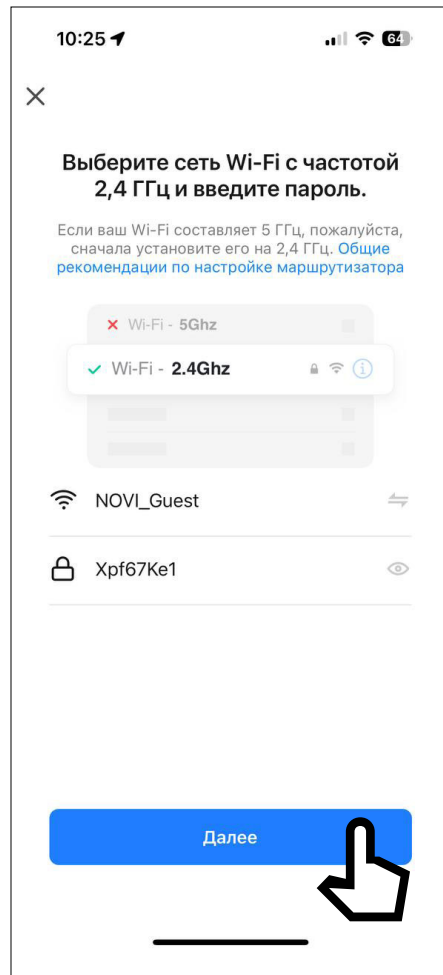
10:25 64

×

Выберите сеть Wi-Fi с частотой 2,4 ГГц и введите пароль.

Если ваш Wi-Fi составляет 5 ГГц, пожалуйста, сначала установите его на 2,4 ГГц. Общие рекомендации по настройке маршрутизатора

× Wi-Fi - 5Ghz

✓ Wi-Fi - 2.4Ghz

NOVI_Guest

Xpf67Ke1

Далее